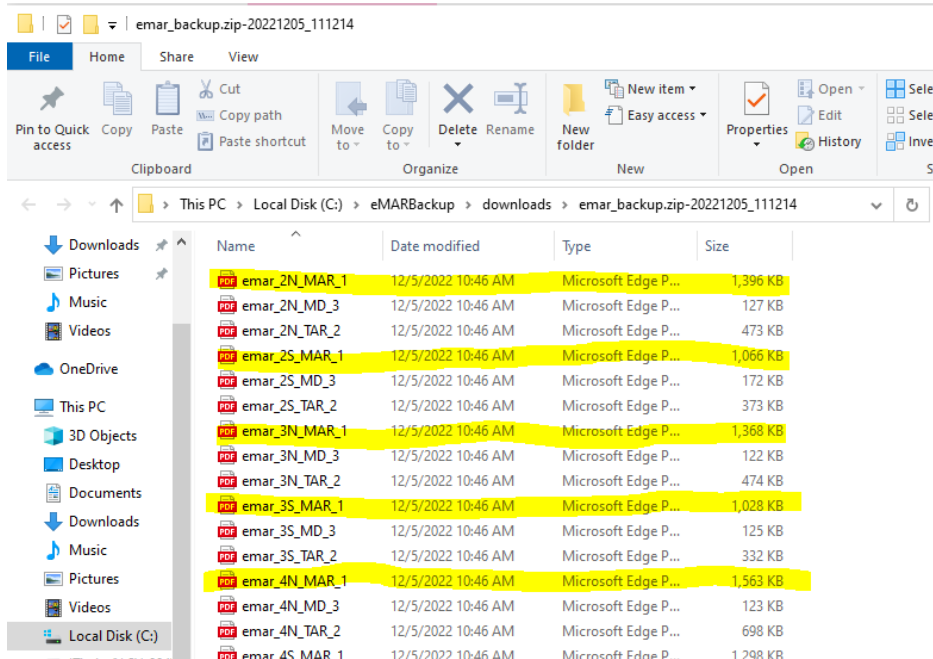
emar_backup.zip-20221205_111214

File Home Share View

Pin to Quick access
Copy
Paste
Cut
Copy path
Paste shortcut
Clipboard

Move to
Copy to
Delete
Rename
Organize

New folder
New item
Easy access
New

Properties
Open
Edit
History
Open

Sele
Sele
Inve

This PC > Local Disk (C:) > eMARBackup > downloads > emar_backup.zip-20221205_111214

Downloads
Pictures
Music
Videos
OneDrive
This PC
3D Objects
Desktop
Documents
Downloads
Music
Pictures
Videos
Local Disk (C:)

| Name | Date modified | Type | Size |
|---|---|---|---|
| emar_2N_MAR_1 | 12/5/2022 10:46 AM | Microsoft Edge P... | 1,396 KB |
| emar_2N_MD_3 | 12/5/2022 10:46 AM | Microsoft Edge P... | 127 KB |
| emar_2N_TAR_2 | 12/5/2022 10:46 AM | Microsoft Edge P... | 473 KB |
| emar_2S_MAR_1 | 12/5/2022 10:46 AM | Microsoft Edge P... | 1,066 KB |
| emar_2S_MD_3 | 12/5/2022 10:46 AM | Microsoft Edge P... | 172 KB |
| emar_2S_TAR_2 | 12/5/2022 10:46 AM | Microsoft Edge P... | 373 KB |
| emar_3N_MAR_1 | 12/5/2022 10:46 AM | Microsoft Edge P... | 1,368 KB |
| emar_3N_MD_3 | 12/5/2022 10:46 AM | Microsoft Edge P... | 122 KB |
| emar_3N_TAR_2 | 12/5/2022 10:46 AM | Microsoft Edge P... | 474 KB |
| emar_3S_MAR_1 | 12/5/2022 10:46 AM | Microsoft Edge P... | 1,028 KB |
| emar_3S_MD_3 | 12/5/2022 10:46 AM | Microsoft Edge P... | 125 KB |
| emar_3S_TAR_2 | 12/5/2022 10:46 AM | Microsoft Edge P... | 332 KB |
| emar_4N_MAR_1 | 12/5/2022 10:46 AM | Microsoft Edge P... | 1,563 KB |
| emar_4N_MD_3 | 12/5/2022 10:46 AM | Microsoft Edge P... | 123 KB |
| emar_4N_TAR_2 | 12/5/2022 10:46 AM | Microsoft Edge P... | 698 KB |
| emar_4S_MAR_1 | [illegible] | Microsoft Edge P... | 1,298 KB |